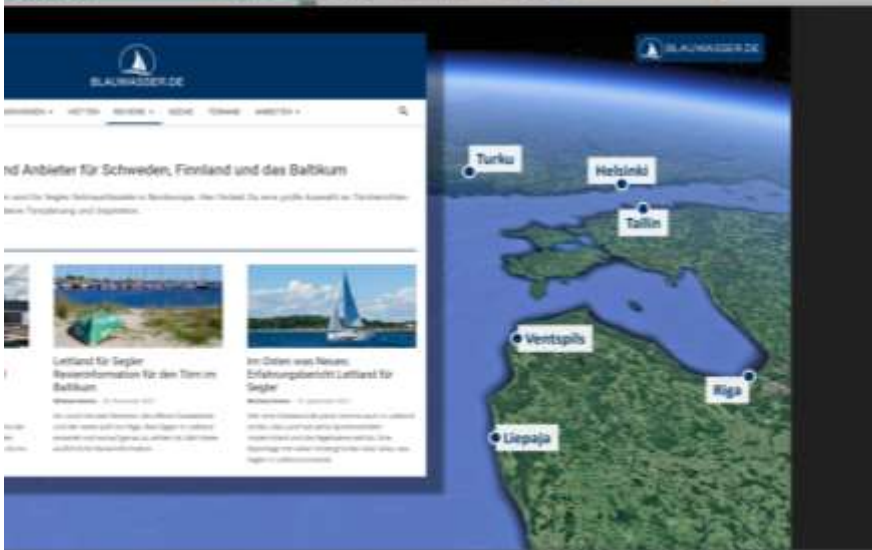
BLAUWASSER.DE

BLAUWASSER.DE

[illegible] WISSEN ▾ HÄFTEN REVIERE ▾ SUCHE TERMINE ANBIETER ▾

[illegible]nd Anbieter für Schweden, Finnland und das Baltikum

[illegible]

Lettland für Segler Revierinformation für den Törn im Baltikum

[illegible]

Im Osten was Neues: Erfahrungsbericht Lettland für Segler

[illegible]

Turku

Helsinki

Tallin

Ventspils

Riga

Liepaja